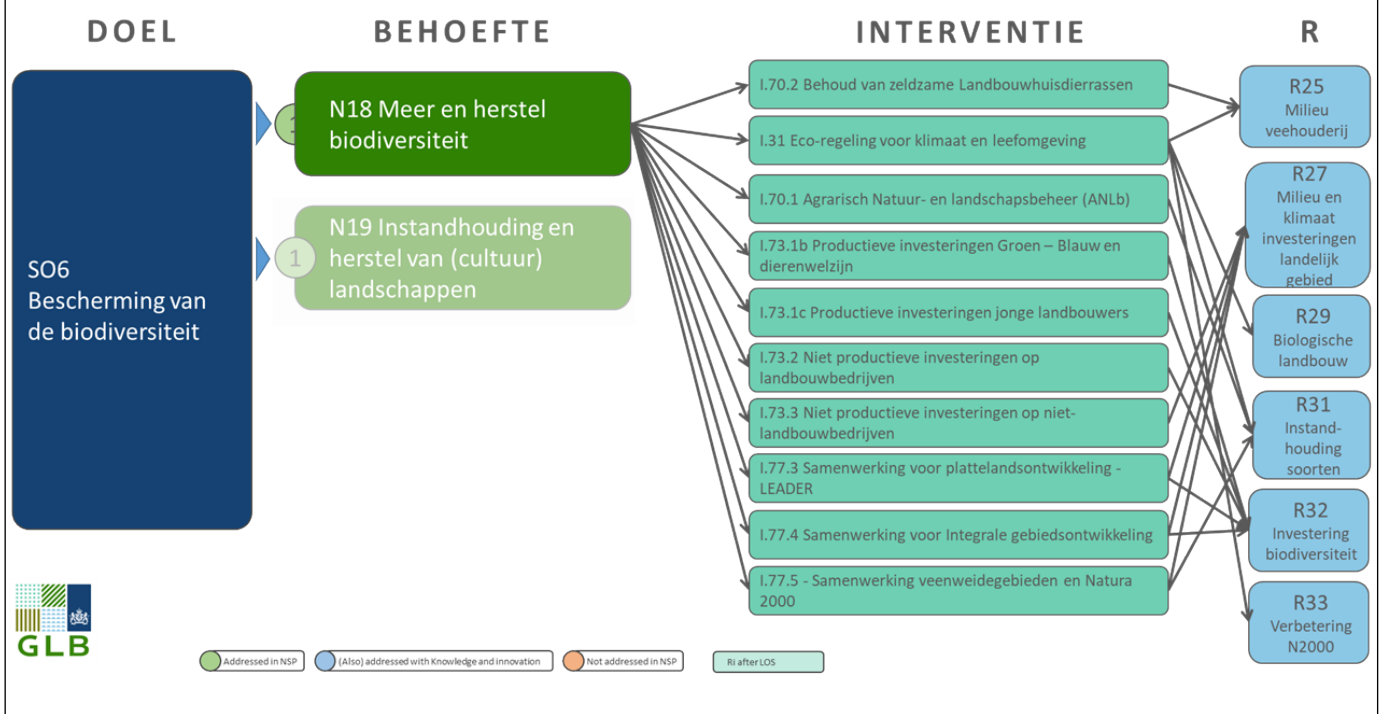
DOEL

BEHOEFTE

INTERVENTIE

R

SO6 Bescherming van de biodiversiteit

1

N18 Meer en herstel biodiversiteit

1

N19 Instandhouding en herstel van (cultuur) landschappen

I.70.2 Behoud van zeldzame Landbouwhuisdierrassen

I.31 Eco-regeling voor klimaat en leefomgeving

I.70.1 Agrarisch Natuur- en landschapsbeheer (ANLb)

I.73.1b Productieve investeringen Groen – Blauw en dierenwelzijn

I.73.1c Productieve investeringen jonge landbouwers

I.73.2 Niet productieve investeringen op landbouwbedrijven

I.73.3 Niet productieve investeringen op niet-landbouwbedrijven

I.77.3 Samenwerking voor plattelandsontwikkeling - LEADER

I.77.4 Samenwerking voor Integrale gebiedsontwikkeling

I.77.5 - Samenwerking veenweidegebieden en Natura 2000

R25 Milieu veehouderij

R27 Milieu en klimaat investeringen landelijk gebied

R29 Biologische landbouw

R31 Instand-houding soorten

R32 Investering biodiversiteit

R33 Verbetering N2000

GLB

Addressed in NSP

(Also) addressed with Knowledge and innovation

Not addressed in NSP

Ri after LOS